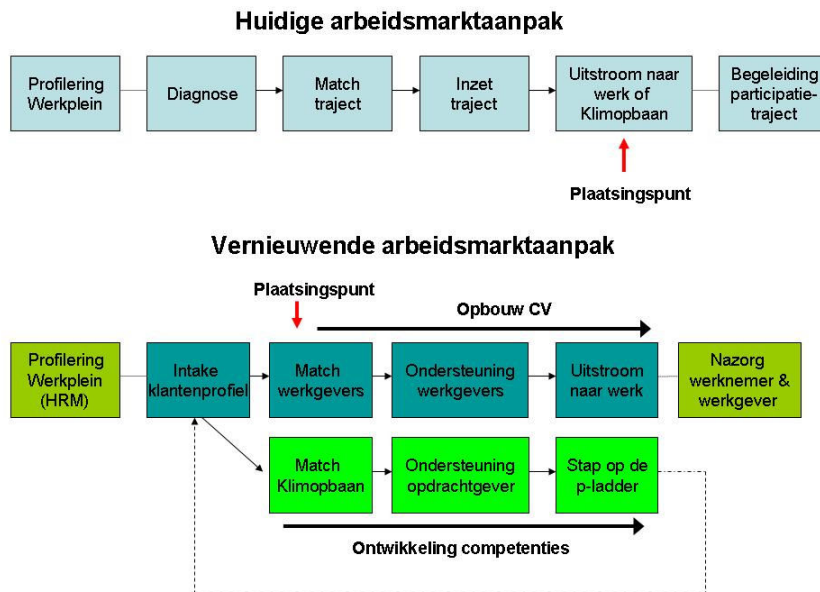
Huidige arbeidsmarktaanpak

Profilering Werkplein

Diagnose

Match traject

Inzet traject

Uitstroom naar werk of Klimopbaan

Begeleiding participatie-traject

Plaatsingspunt

Vernieuwende arbeidsmarktaanpak

Plaatsingspunt

Opbouw CV

Profilering Werkplein (HRM)

Intake klantenprofiel

Match werkgevers

Ondersteuning werkgevers

Uitstroom naar werk

Nazorg werknemer & werkgever

Match Klimopbaan

Ondersteuning opdrachtgever

Stap op de p-ladder

Ontwikkeling competenties